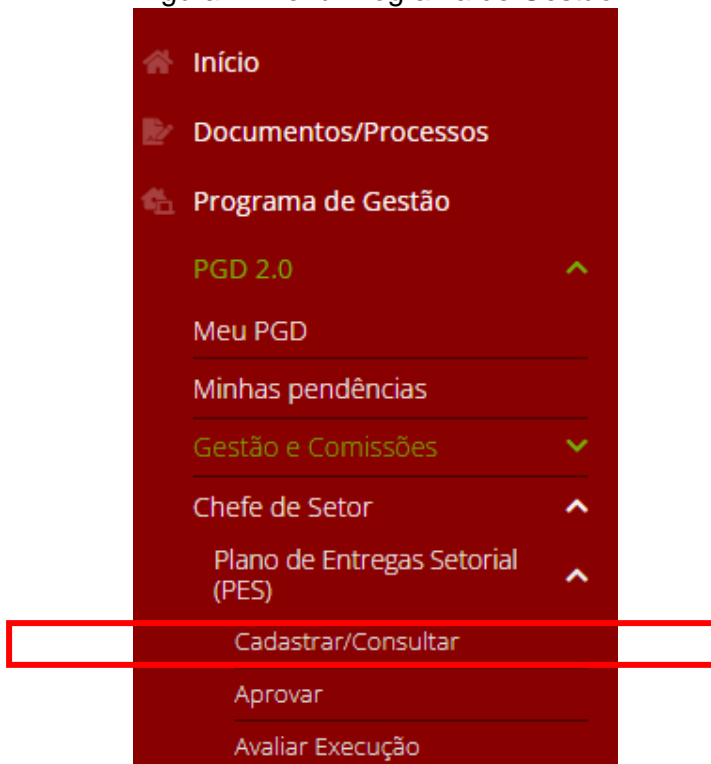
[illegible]

Início

Documentos/Processos

Programa de Gestão

PGD 2.0

Meu PGD

Minhas pendências

Gestão e Comissões

Chefe de Setor

Plano de Entregas Setorial (PES)

Cadastrar/Consultar

Aprovar

Avaliar Execução